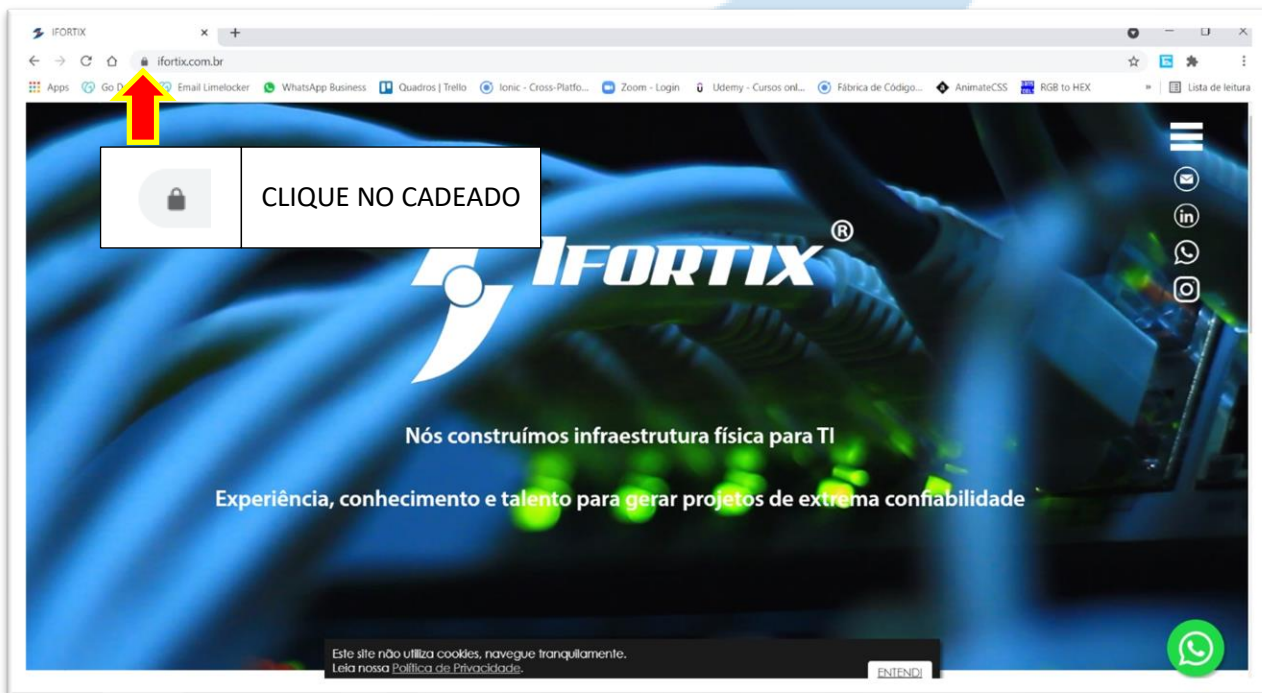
IFORTIX ×

ifortix.com.br

Apps Go D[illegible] Email Limelocker WhatsApp Business Quadros | Trello Ionic - Cross-Platfo... Zoom - Login Udemy - Cursos onl... Fábrica de Código... AnimateCSS RGB to HEX » Lista de leitura

CLIQUE NO CADEADO

IFORTIX®

Nós construímos infraestrutura física para TI

Experiência, conhecimento e talento para gerar projetos de extrema confiabilidade

Este site não utiliza cookies, navegue tranquilamente.
Leia nossa Política de Privacidade.

ENTENDI